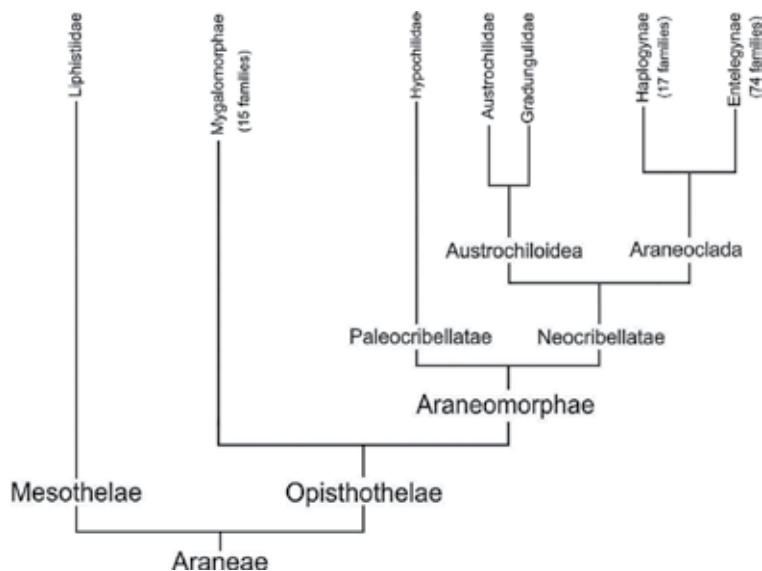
Liphistiidae

Mygalomorphae (15 families)

Hypochilidae

Austrochilidae

Gradungulidae

Haplogynae (17 families)

Entelegynae (74 families)

Austrochiloidea

Araneoclada

Paleocribellatae

Neocribellatae

Araneomorphae

Mesothelae

Opisthothelae

Araneae